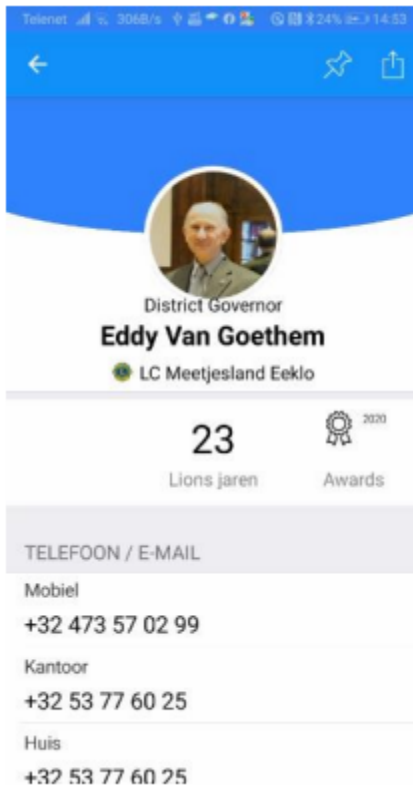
Telenet 306B/s 24% 14:53

District Governor
Eddy Van Goethem
LC Meetjesland Eeklo

23
Lions jaren

2020
Awards

TELEFOON / E-MAIL

Mobiel
+32 473 57 02 99

Kantoor
+32 53 77 60 25

Huis
+32 53 77 60 25